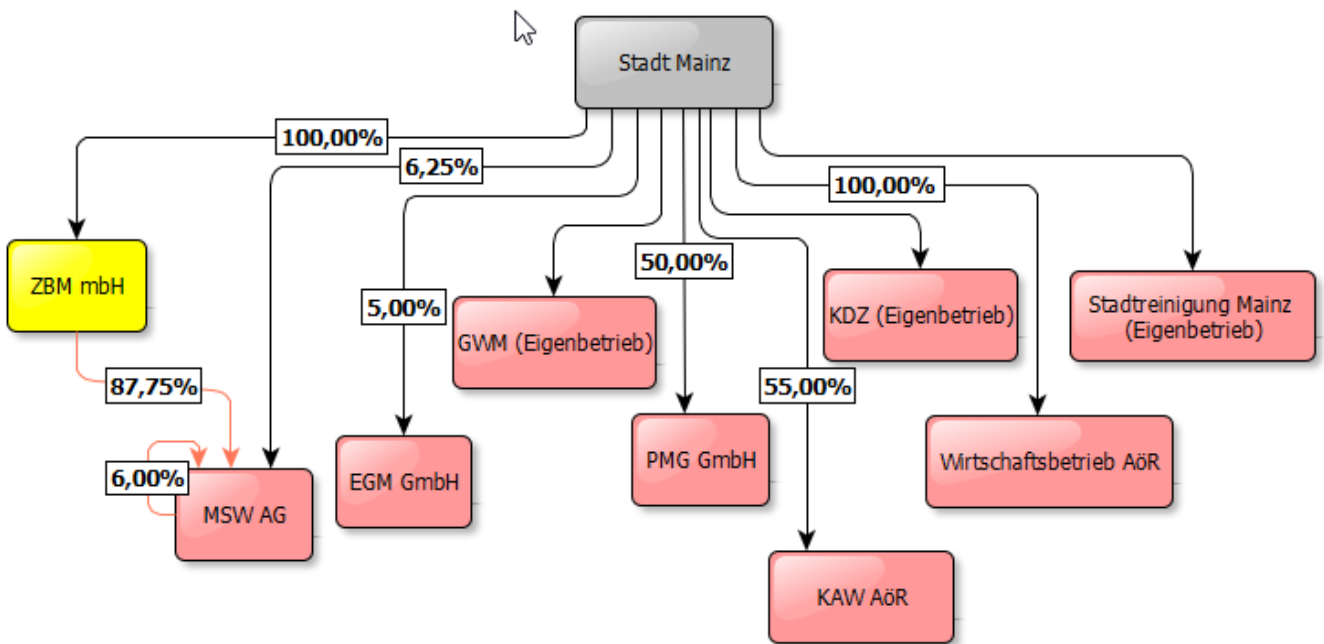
Stadt Mainz

100,00%

6,25%

100,00%

ZBM mbH

5,00%

50,00%

GWM (Eigenbetrieb)

KDZ (Eigenbetrieb)

Stadtreinigung Mainz (Eigenbetrieb)

87,75%

55,00%

6,00%

MSW AG

EGM GmbH

PMG GmbH

Wirtschaftsbetrieb AöR

KAW AöR